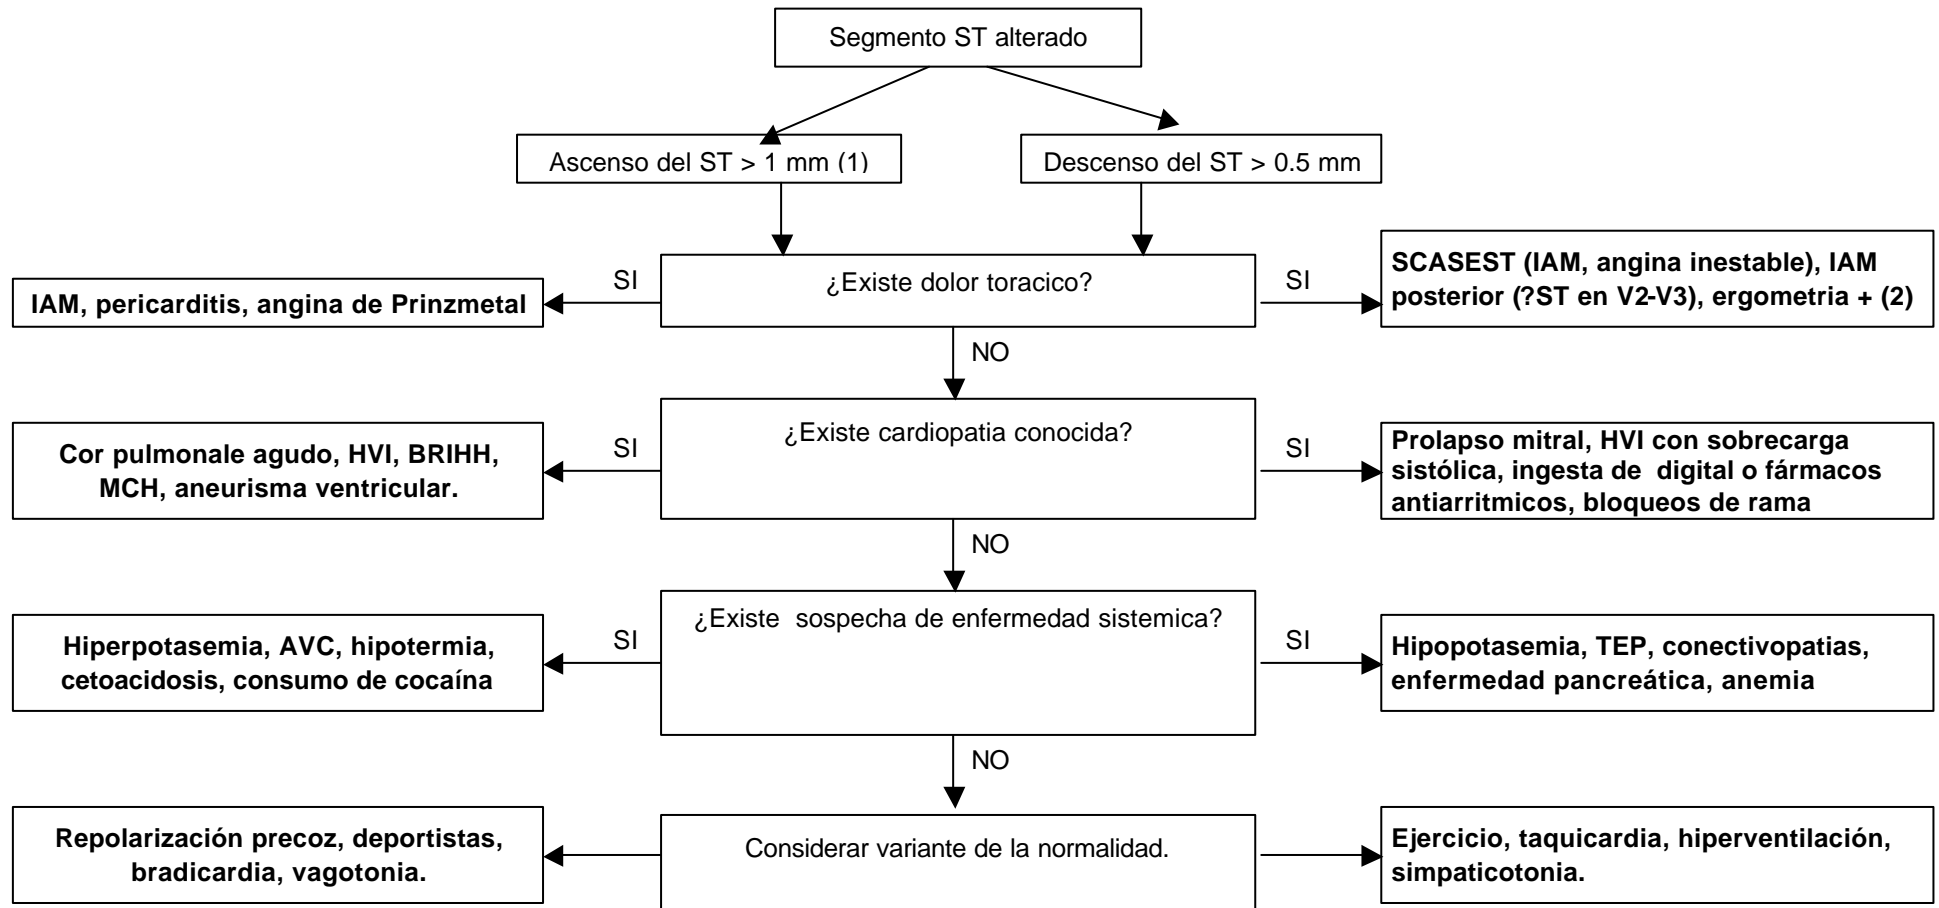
Segmento ST alterado

Ascenso del ST > 1 mm (1)

Descenso del ST > 0.5 mm

¿Existe dolor toracico?

SI

IAM, pericarditis, angina de Prinzmetal

SI

SCASEST (IAM, angina inestable), IAM posterior (?ST en V2-V3), ergometria + (2)

NO

¿Existe cardiopatia conocida?

SI

Cor pulmonale agudo, HVI, BRIHH, MCH, aneurisma ventricular.

SI

Prolapso mitral, HVI con sobrecarga sistólica, ingesta de digital o fármacos antiarritmicos, bloqueos de rama

NO

¿Existe sospecha de enfermedad sistemica?

SI

Hiperpotasemia, AVC, hipotermia, cetoacidosis, consumo de cocaína

SI

Hipopotasemia, TEP, conectivopatias, enfermedad pancreática, anemia

NO

Considerar variante de la normalidad.

Repolarización precoz, deportistas, bradicardia, vagotonia.

Ejercicio, taquicardia, hiperventilación, simpaticotonia.